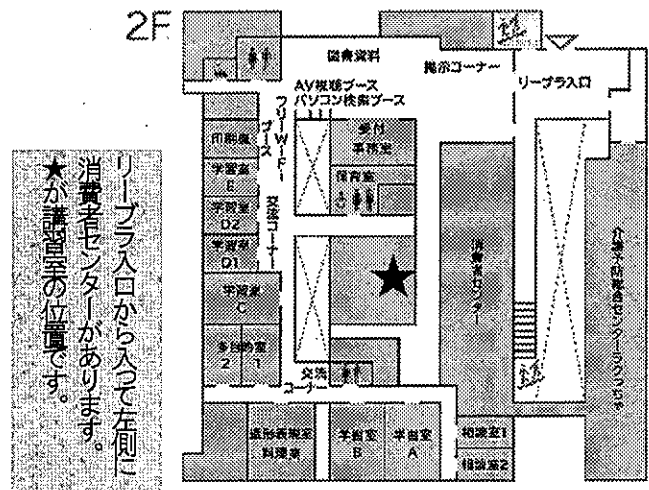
2F

リーブラ入口から入って左側に消費者センターがあります。
★が講習室の位置です。

図書資料
掲示コーナー
リーブラ入口
AV視聴ブース
パソコン検索ブース
フリーWi-Fiブース
印刷室
受付
事務室
保育室
学習室E
学習室D2
学習室D1
交流コーナー
学習室C
多目的室2
多目的室1
交流コーナー
消費者センター
介護予防総合センターラクっちゃ
造形表現室
料理室
学習室B
学習室A
相談室1
相談室2